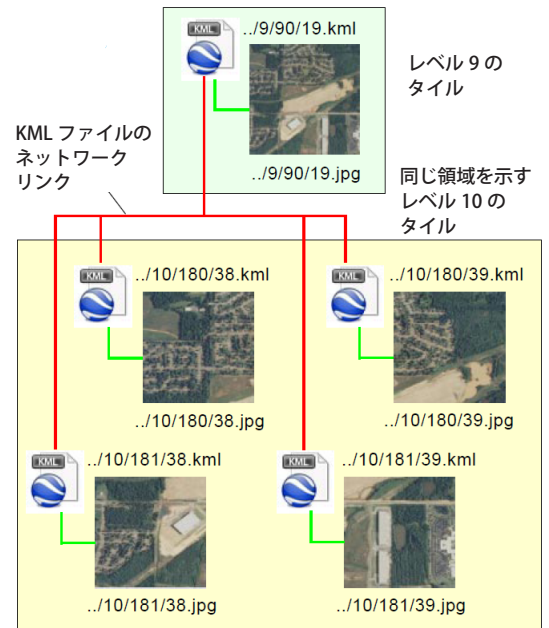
KML

../9/90/19.kml

../9/90/19.jpg

レベル 9 の
タイル

KML ファイルの
ネットワーク
リンク

同じ領域を示す
レベル 10 の
タイル

KML

../10/180/38.kml

../10/180/38.jpg

KML

../10/180/39.kml

../10/180/39.jpg

KML

../10/181/38.kml

../10/181/38.jpg

KML

../10/181/39.kml

../10/181/39.jpg